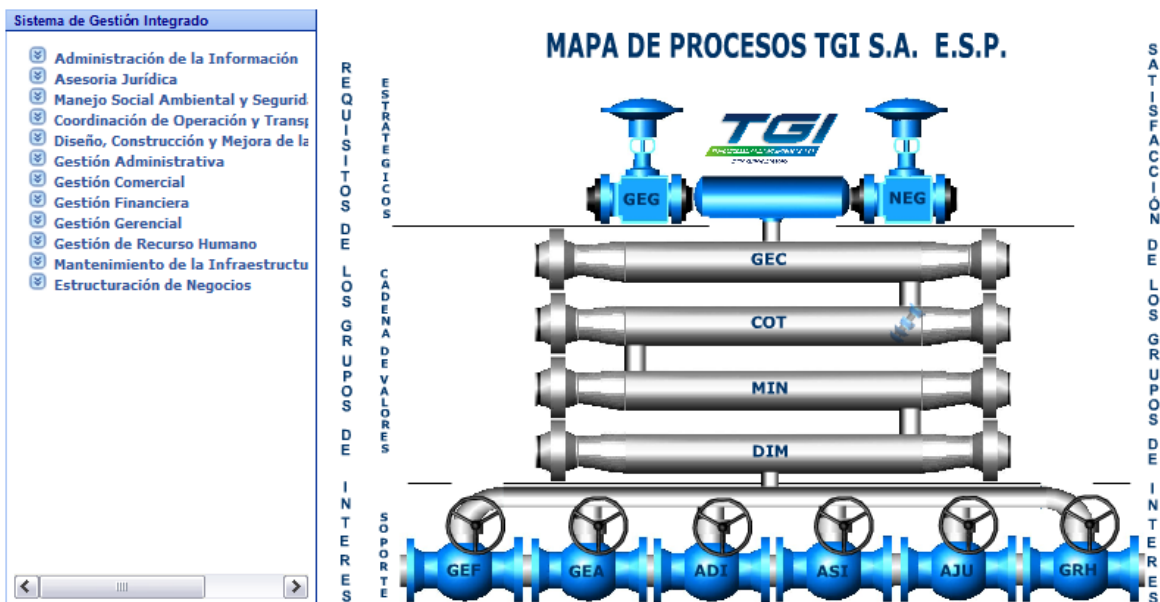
Sistema de Gestión Integrado

Administración de la Información
Asesoria Jurídica
Manejo Social Ambiental y Segurid
Coordinación de Operación y Trans
Diseño, Construcción y Mejora de la
Gestión Administrativa
Gestión Comercial
Gestión Financiera
Gestión Gerencial
Gestión de Recurso Humano
Mantenimiento de la Infraestructu
Estructuración de Negocios

MAPA DE PROCESOS TGI S.A. E.S.P.

REQUISITOS DE LOS GRUPOS DE INTERES

ESTRATEGICOS

TGI

GEG
NEG

CADENA DE VALORES

GEC
COT
MIN
DIM

SOPORTE

GEF
GEA
ADI
ASI
AJU
GRH

SATISFACCIÓN DE LOS GRUPOS DE INTERES